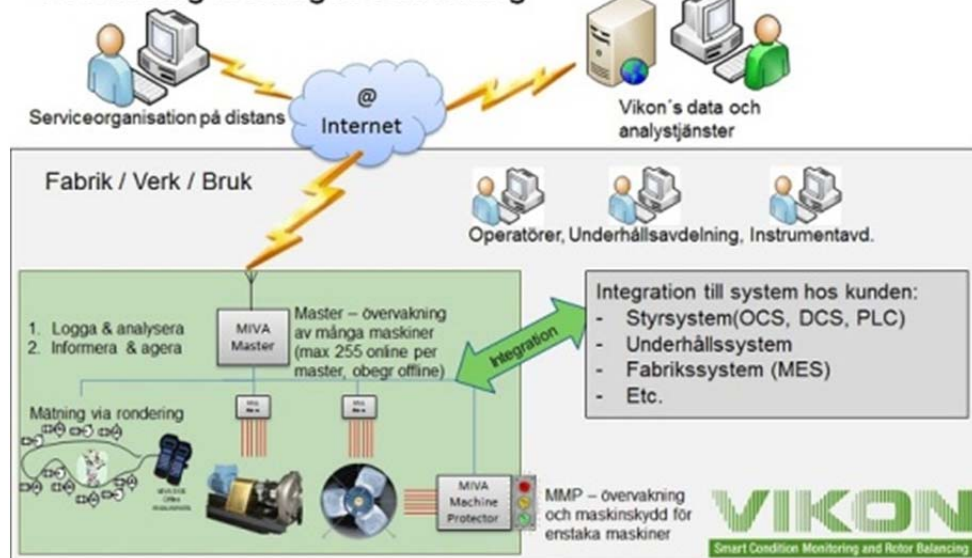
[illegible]

Serviceorganisation på distans

@
Internet

Vikon´s data och analystjänster

Fabrik / Verk / Bruk

Operatörer, Underhållsavdelning, Instrumentavd.

1. Logga & analysera
2. Informera & agera

MIVA Master

Master – övervakning av många maskiner (max 255 online per master, obegr offline)

Integration

Integration till system hos kunden:
- Styrsystem(OCS, DCS, PLC)
- Underhållssystem
- Fabrikssystem (MES)
- Etc.

Mätning via rondering

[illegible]

MIVA Machine Protector

MMP – övervakning och maskinskydd för enstaka maskiner

VIKON
Smart Condition Monitoring and Rotor Balancing